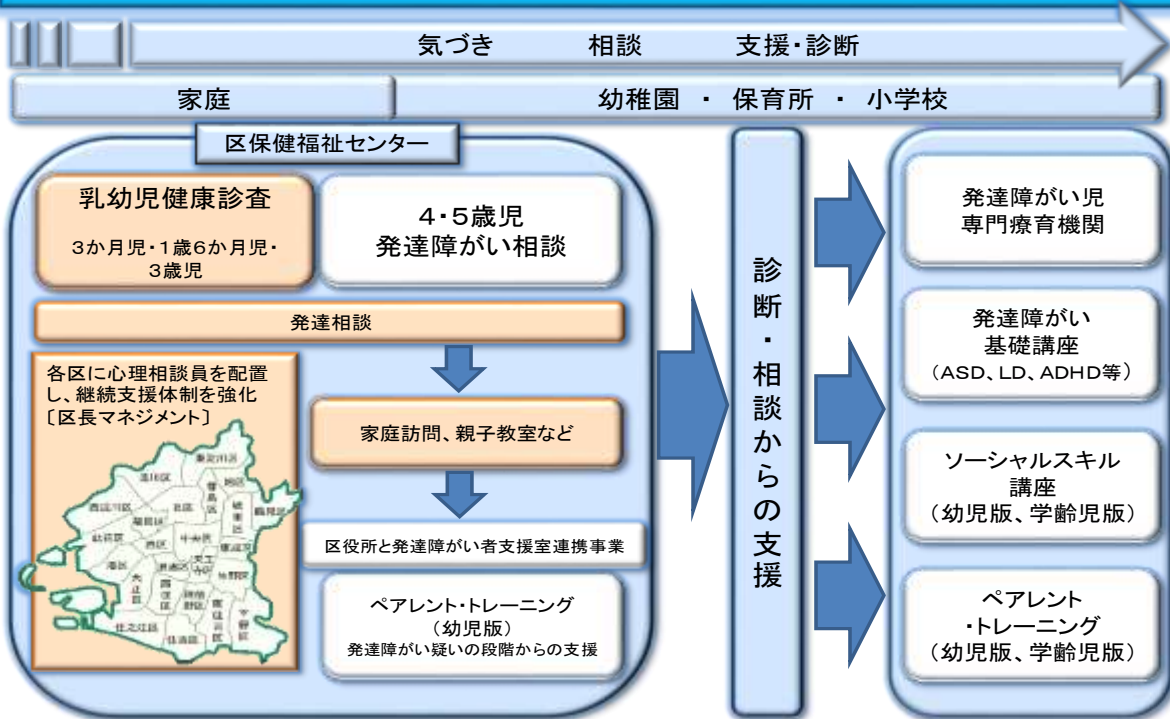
気づき　　相談　　支援・診断

家庭

幼稚園 ・ 保育所 ・ 小学校

区保健福祉センター

乳幼児健康診査

3か月児・1歳6か月児・3歳児

4・5歳児
発達障がい相談

発達相談

各区に心理相談員を配置し、継続支援体制を強化〔区長マネジメント〕

家庭訪問、親子教室など

区役所と発達障がい者支援室連携事業

ペアレント・トレーニング
（幼児版）
発達障がい疑いの段階からの支援

診断・相談からの支援

発達障がい児
専門療育機関

発達障がい
基礎講座
（ASD、LD、ADHD等）

ソーシャルスキル
講座
（幼児版、学齢児版）

ペアレント
・トレーニング
（幼児版、学齢児版）